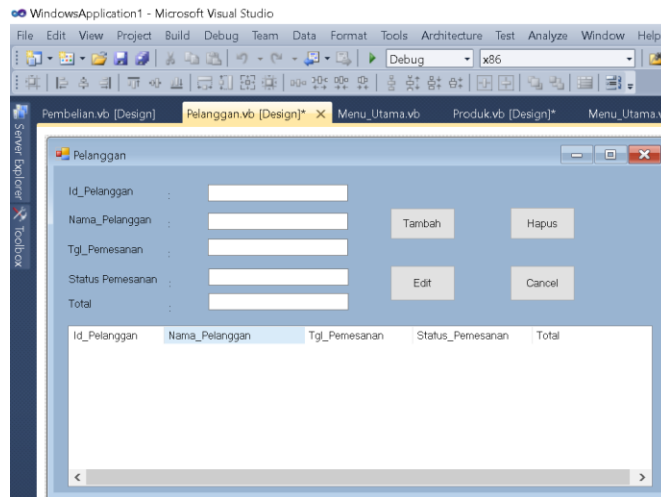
WindowsApplication1 - Microsoft Visual Studio

File Edit View Project Build Debug Team Data Format Tools Architecture Test Analyze Window Help

Debug x86

Server Explorer Toolbox

Pembelian.vb [Design] Pelanggan.vb [Design]* × Menu_Utama.vb Produk.vb [Design]* Menu_Utama.v

Pelanggan

Id_Pelanggan :

Nama_Pelanggan :

Tgl_Pemesanan :

Status Pemesanan :

Total :

Tambah

Hapus

Edit

Cancel

| Id_Pelanggan | Nama_Pelanggan | Tgl_Pemesanan | Status_Pemesanan | Total |
|---|---|---|---|---|